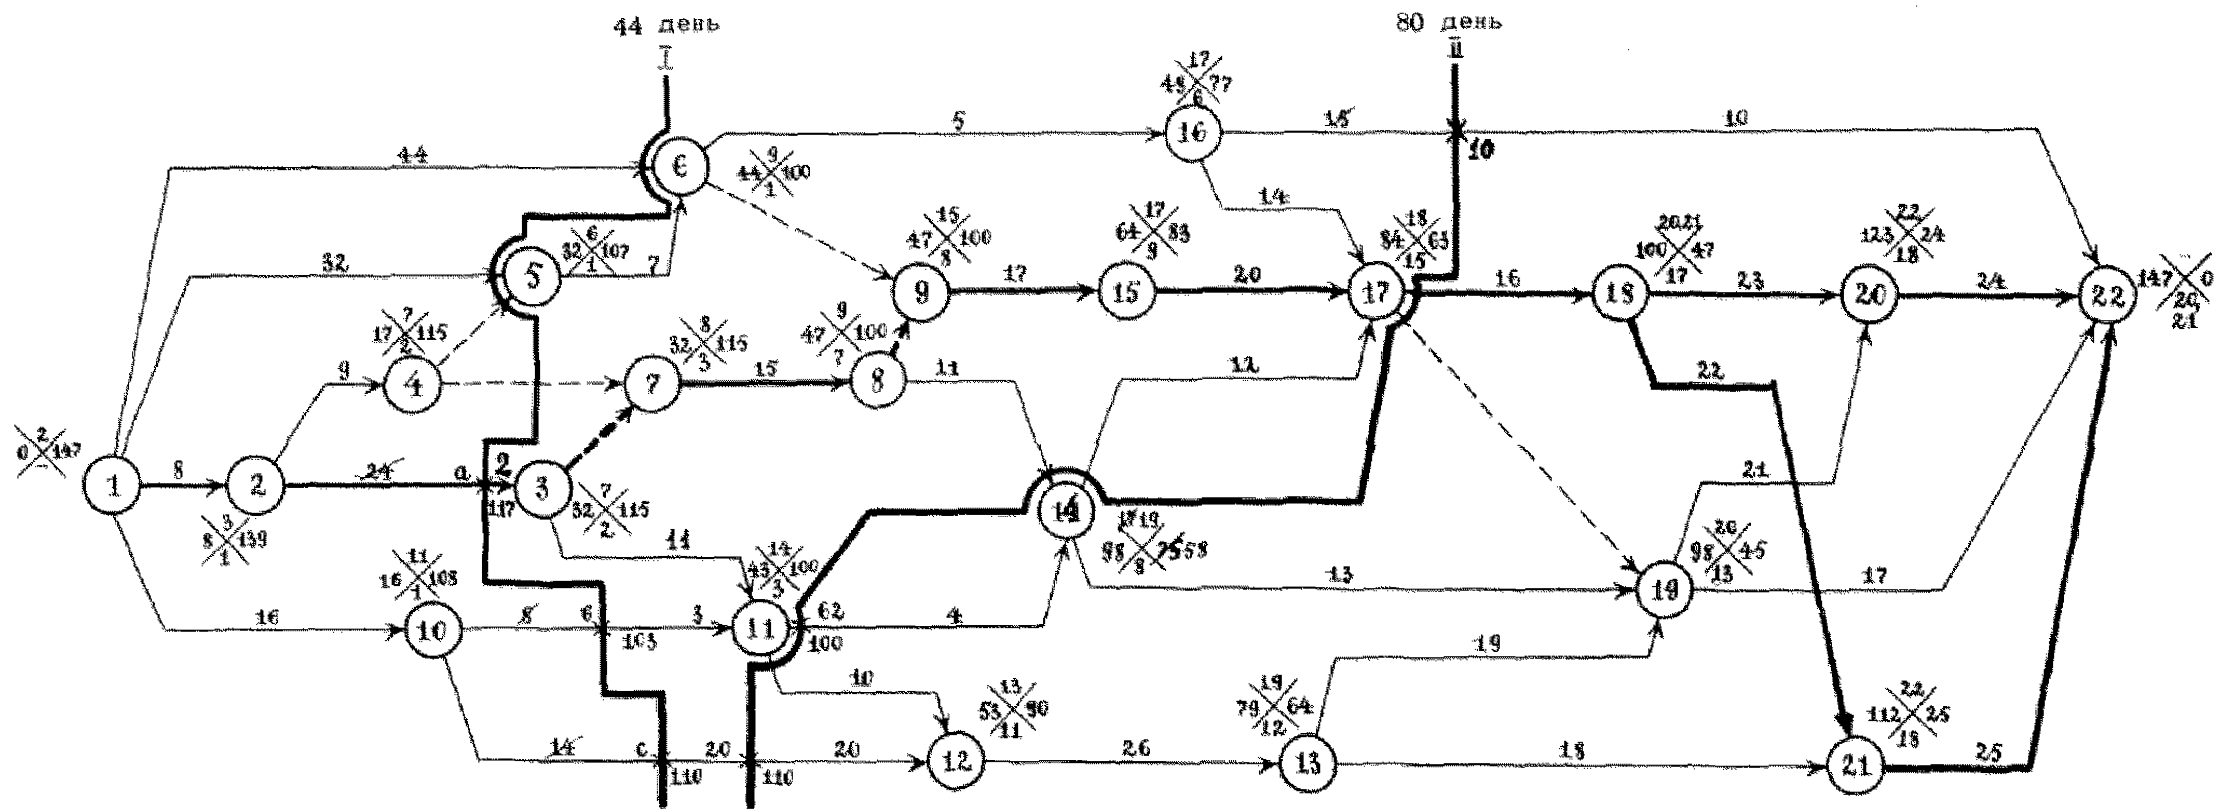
44 день
I

80 день
II

44
32
5
6
44 $\frac{9}{1}$ 100
32 $\frac{6}{1}$ 107
7
16
15
10
10
48 $\frac{17}{6}$ 77
14
47 $\frac{15}{8}$ 100
9
17
15
64 $\frac{17}{9}$ 83
20
84 $\frac{18}{15}$ 63
17
16
18
100 $\frac{20,21}{17}$ 47
23
20
123 $\frac{22}{18}$ 24
24
22
147 $\frac{}{20,21}$ 0
17 $\frac{7}{2}$ 115
4
9
7
32 $\frac{8}{3}$ 115
15
8
47 $\frac{9}{7}$ 100
11
12
22
0 $\frac{2}{}$ 147
1
8
2
24
a
2
3
117
32 $\frac{7}{2}$ 115
8 $\frac{3}{1}$ 139
14
43 $\frac{14}{3}$ 100
14
98 $\frac{17\ 19}{8}$ 75 53
21
98 $\frac{26}{13}$ 45
13
19
17
16
16 $\frac{11}{1}$ 108
10
8
6
103
3
11
62
100
4
10
12
53 $\frac{13}{11}$ 90
19
79 $\frac{19}{12}$ 64
14
c
110
20
110
20
26
13
18
112 $\frac{22}{18}$ 25
21
25